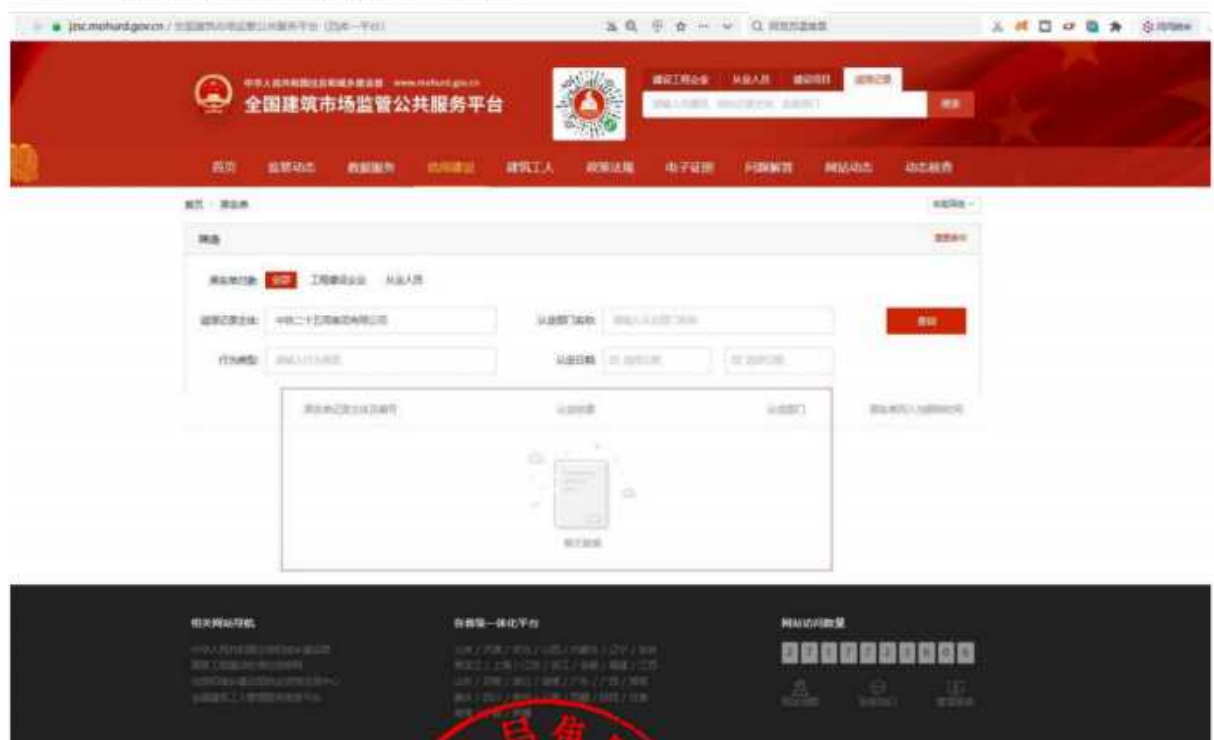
jzsc.mohurd.gov.cn / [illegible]

全国建筑市场监管公共服务平台

首页 监管动态 数据服务 信用建设 建筑工人 政策法规 电子证照 问题解答 网站动态 动态核查

首页 / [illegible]

筛选

工程建设企业 从业人员

中铁二十五局集团有限公司

查询

暂无数据

相关网站导航

住房城乡一体化平台

网站访问数量

2 2 1 7 2 2 3 8 0 6